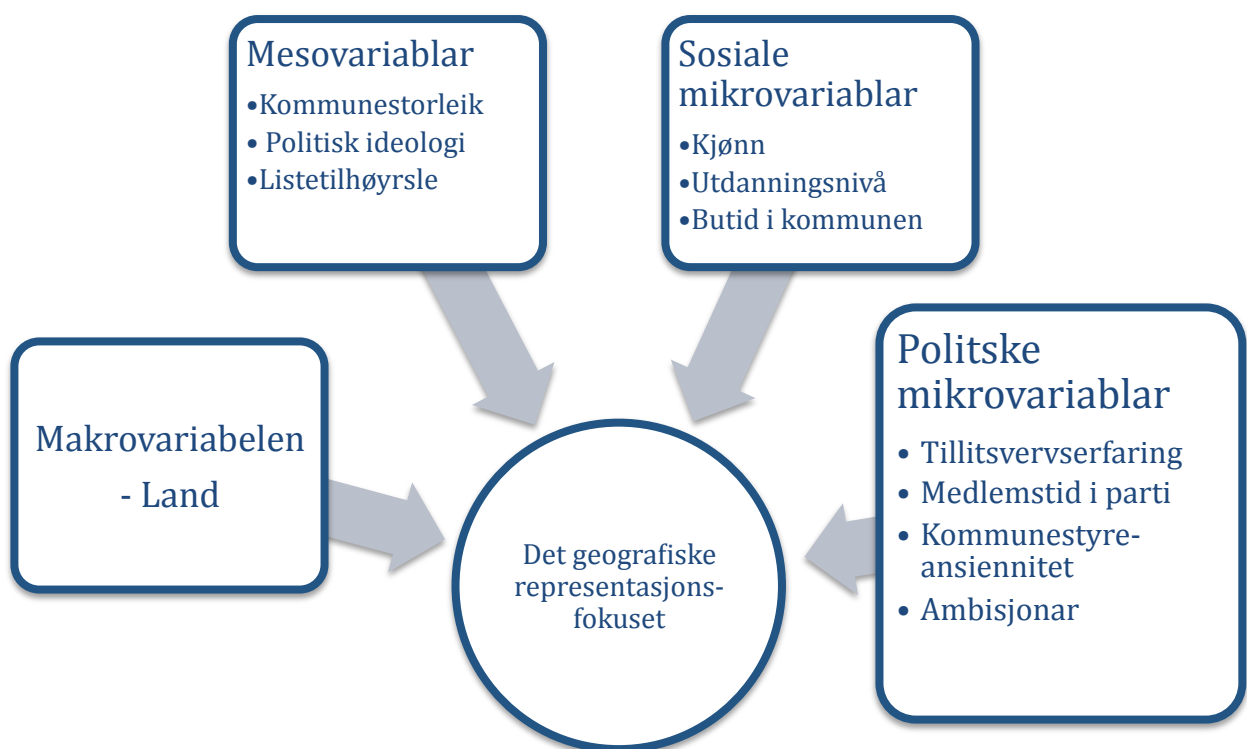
Mesovariablar
•Kommunestorleik
• Politisk ideologi
•Listetilhøyrsle

Sosiale mikrovariablar
•Kjønn
•Utdanningsnivå
•Butid i kommunen

Makrovariabelen - Land

Politske mikrovariablar
• Tillitsvervserfaring
• Medlemstid i parti
• Kommunestyre-ansiennitet
• Ambisjonar

Det geografiske representasjons-fokuset